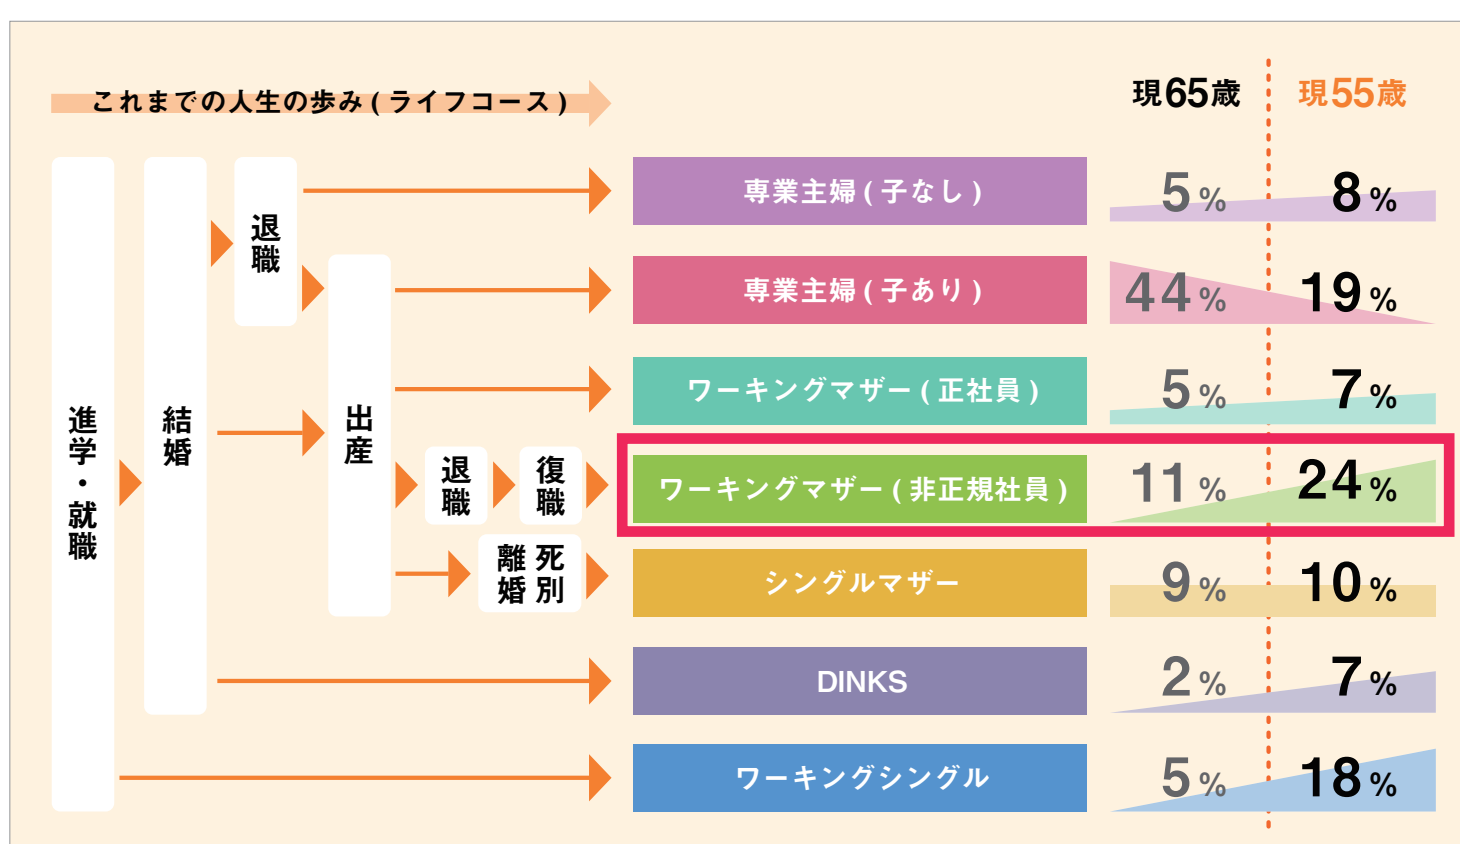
これまでの人生の歩み（ライフコース）

現65歳　現55歳

進学・就職

結婚

退職

出産

退職

復職

離婚 死別

| | 現65歳 | 現55歳 |
|---|---|---|
| 専業主婦（子なし） | 5% | 8% |
| 専業主婦（子あり） | 44% | 19% |
| ワーキングマザー（正社員） | 5% | 7% |
| ワーキングマザー（非正規社員） | 11% | 24% |
| シングルマザー | 9% | 10% |
| DINKS | 2% | 7% |
| ワーキングシングル | 5% | 18% |